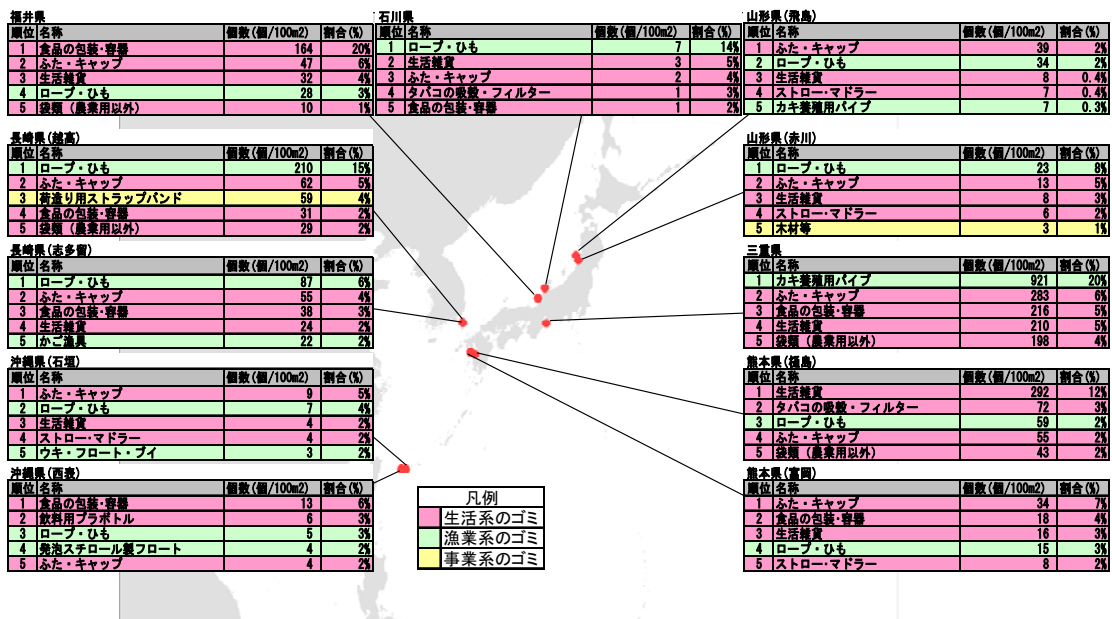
福井県

| 順位 | 名称 | 個数(個/100m2) | 割合(%) |
|---|---|---|---|
| 1 | 食品の包装･容器 | 164 | 20% |
| 2 | ふた・キャップ | 47 | 6% |
| 3 | 生活雑貨 | 32 | 4% |
| 4 | ロープ・ひも | 28 | 3% |
| 5 | 袋類（農業用以外） | 10 | 1% |

石川県

| 順位 | 名称 | 個数(個/100m2) | 割合(%) |
|---|---|---|---|
| 1 | ロープ・ひも | 7 | 14% |
| 2 | 生活雑貨 | 3 | 5% |
| 3 | ふた・キャップ | 2 | 4% |
| 4 | タバコの吸殻・フィルター | 1 | 3% |
| 5 | 食品の包装･容器 | 1 | 2% |

山形県（飛島）

| 順位 | 名称 | 個数(個/100m2) | 割合(%) |
|---|---|---|---|
| 1 | ふた・キャップ | 39 | 2% |
| 2 | ロープ・ひも | 34 | 2% |
| 3 | 生活雑貨 | 8 | 0.4% |
| 4 | ストロー･マドラー | 7 | 0.4% |
| 5 | カキ養殖用パイプ | 7 | 0.3% |

長崎県（越高）

| 順位 | 名称 | 個数(個/100m2) | 割合(%) |
|---|---|---|---|
| 1 | ロープ・ひも | 210 | 15% |
| 2 | ふた・キャップ | 62 | 5% |
| 3 | 荷造り用ストラップバンド | 59 | 4% |
| 4 | 食品の包装･容器 | 31 | 2% |
| 5 | 袋類（農業用以外） | 29 | 2% |

山形県（赤川）

| 順位 | 名称 | 個数(個/100m2) | 割合(%) |
|---|---|---|---|
| 1 | ロープ・ひも | 23 | 8% |
| 2 | ふた・キャップ | 13 | 5% |
| 3 | 生活雑貨 | 8 | 3% |
| 4 | ストロー･マドラー | 6 | 2% |
| 5 | 木材等 | 3 | 1% |

長崎県（志多留）

| 順位 | 名称 | 個数(個/100m2) | 割合(%) |
|---|---|---|---|
| 1 | ロープ・ひも | 87 | 6% |
| 2 | ふた・キャップ | 55 | 4% |
| 3 | 食品の包装･容器 | 38 | 3% |
| 4 | 生活雑貨 | 24 | 2% |
| 5 | かご漁具 | 22 | 2% |

三重県

| 順位 | 名称 | 個数(個/100m2) | 割合(%) |
|---|---|---|---|
| 1 | カキ養殖用パイプ | 921 | 20% |
| 2 | ふた・キャップ | 283 | 6% |
| 3 | 食品の包装･容器 | 216 | 5% |
| 4 | 生活雑貨 | 210 | 5% |
| 5 | 袋類（農業用以外） | 198 | 4% |

沖縄県（石垣）

| 順位 | 名称 | 個数(個/100m2) | 割合(%) |
|---|---|---|---|
| 1 | ふた・キャップ | 9 | 5% |
| 2 | ロープ・ひも | 7 | 4% |
| 3 | 生活雑貨 | 4 | 2% |
| 4 | ストロー･マドラー | 4 | 2% |
| 5 | ウキ・フロート・ブイ | 3 | 2% |

熊本県（樋島）

| 順位 | 名称 | 個数(個/100m2) | 割合(%) |
|---|---|---|---|
| 1 | 生活雑貨 | 292 | 12% |
| 2 | タバコの吸殻・フィルター | 72 | 3% |
| 3 | ロープ・ひも | 59 | 2% |
| 4 | ふた・キャップ | 55 | 2% |
| 5 | 袋類（農業用以外） | 43 | 2% |

沖縄県（西表）

| 順位 | 名称 | 個数(個/100m2) | 割合(%) |
|---|---|---|---|
| 1 | 食品の包装･容器 | 13 | 6% |
| 2 | 飲料用プラボトル | 6 | 3% |
| 3 | ロープ・ひも | 5 | 3% |
| 4 | 発泡スチロール製フロート | 4 | 2% |
| 5 | ふた・キャップ | 4 | 2% |

凡例
生活系のゴミ
漁業系のゴミ
事業系のゴミ

熊本県（富岡）

| 順位 | 名称 | 個数(個/100m2) | 割合(%) |
|---|---|---|---|
| 1 | ふた・キャップ | 34 | 7% |
| 2 | 食品の包装･容器 | 18 | 4% |
| 3 | 生活雑貨 | 16 | 3% |
| 4 | ロープ・ひも | 15 | 3% |
| 5 | ストロー･マドラー | 8 | 2% |